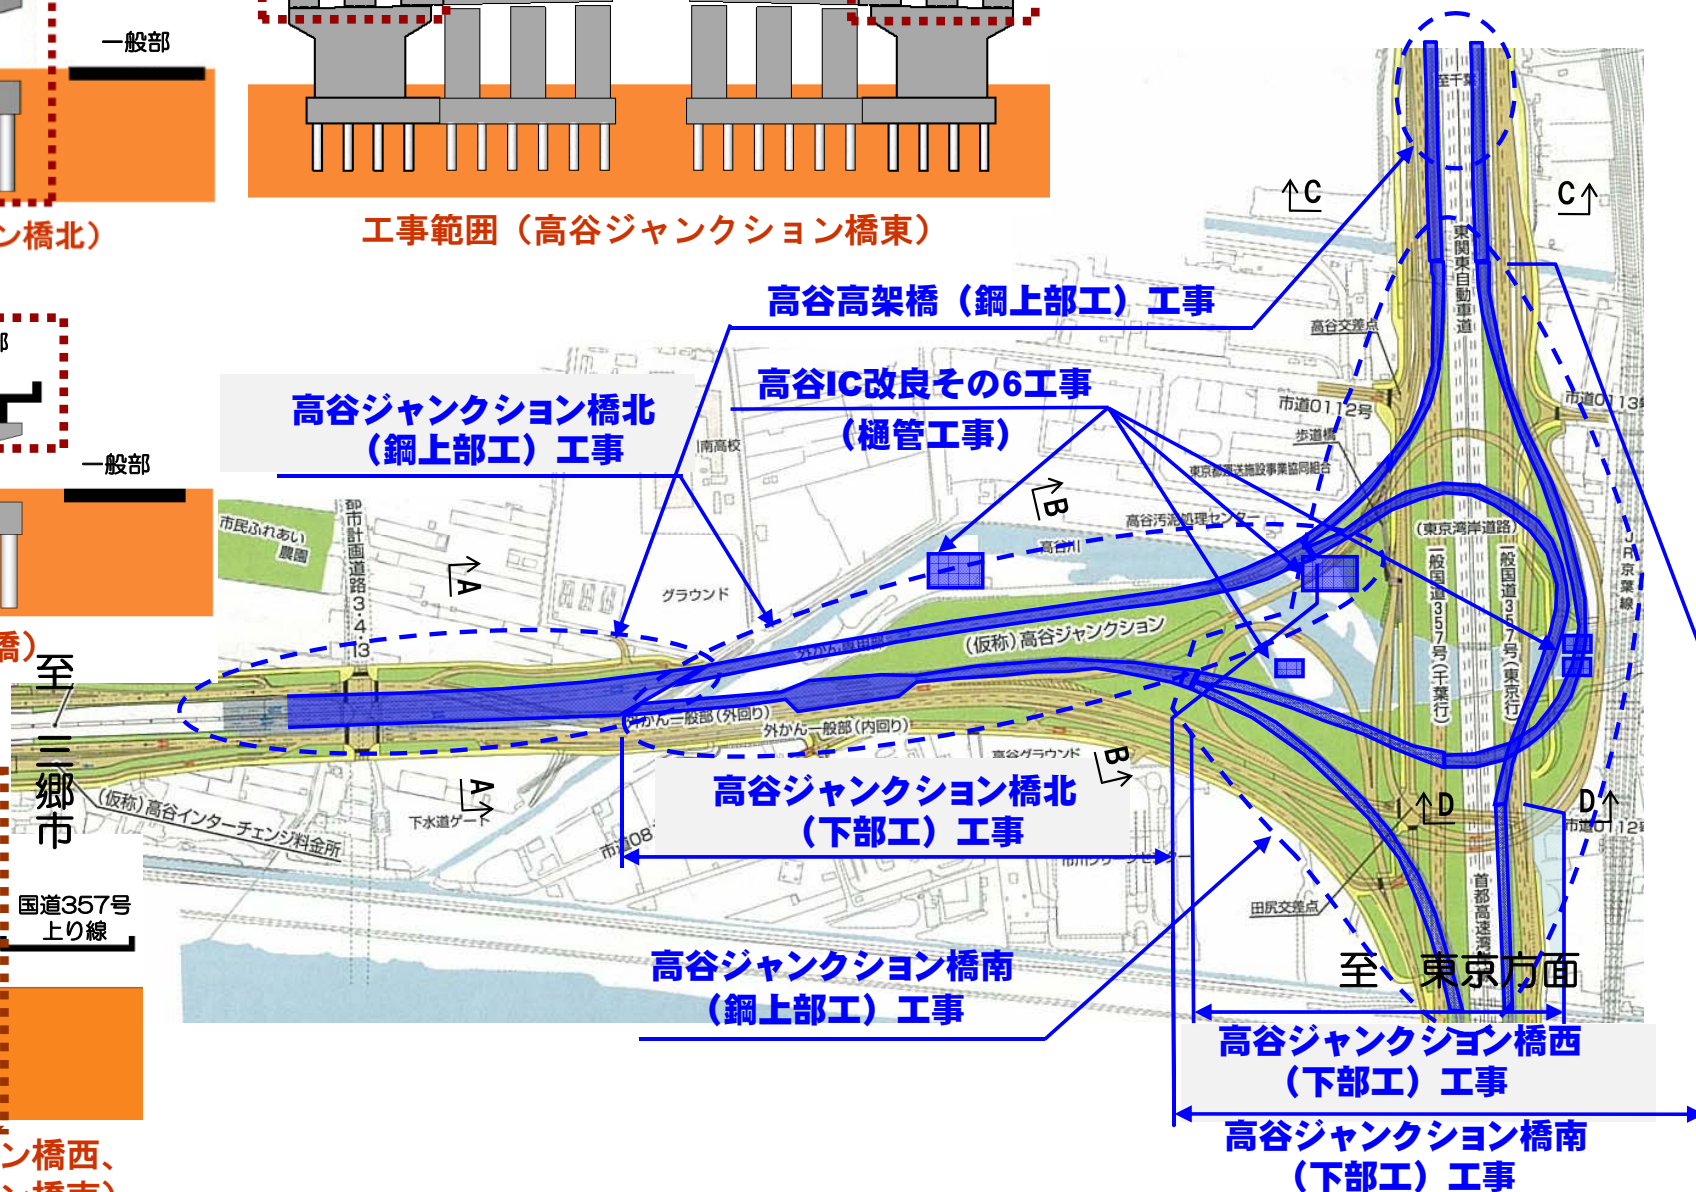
一般部

ン橋北）

工事範囲（高谷ジャンクション橋東）

一般部

橋）

高谷高架橋（鋼上部工）工事

高谷IC改良その6工事
（樋管工事）

高谷ジャンクション橋北
（鋼上部工）工事

至
三郷市

市民ふれあい農園

都市計画道路3・4・13

南高校

グラウンド

高谷交差点

市道0112号

歩道橋

東京都環境施設事業協同組合

高谷汚泥処理センター

高谷川

(仮称) 高谷ジャンクション

外かん一般部(外回り)

外かん一般部(内回り)

高谷グラウンド

(仮称) 高谷インターチェンジ料金所

下水道ゲート

市道08

国道357号
上り線

高谷ジャンクション橋北
（下部工）工事

高谷ジャンクション橋南
（鋼上部工）工事

田尻交差点

至 東京方面

東関東自動車道

(東京湾岸道路)

一般国道357号(千葉行)

一般国道357号(東京行)

首都高速湾岸線

JR京葉線

市道0113号

市道0112号

至千葉

C C

B B

A A

D D

高谷ジャンクション橋西
（下部工）工事

高谷ジャンクション橋南
（下部工）工事

ン橋西、
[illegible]